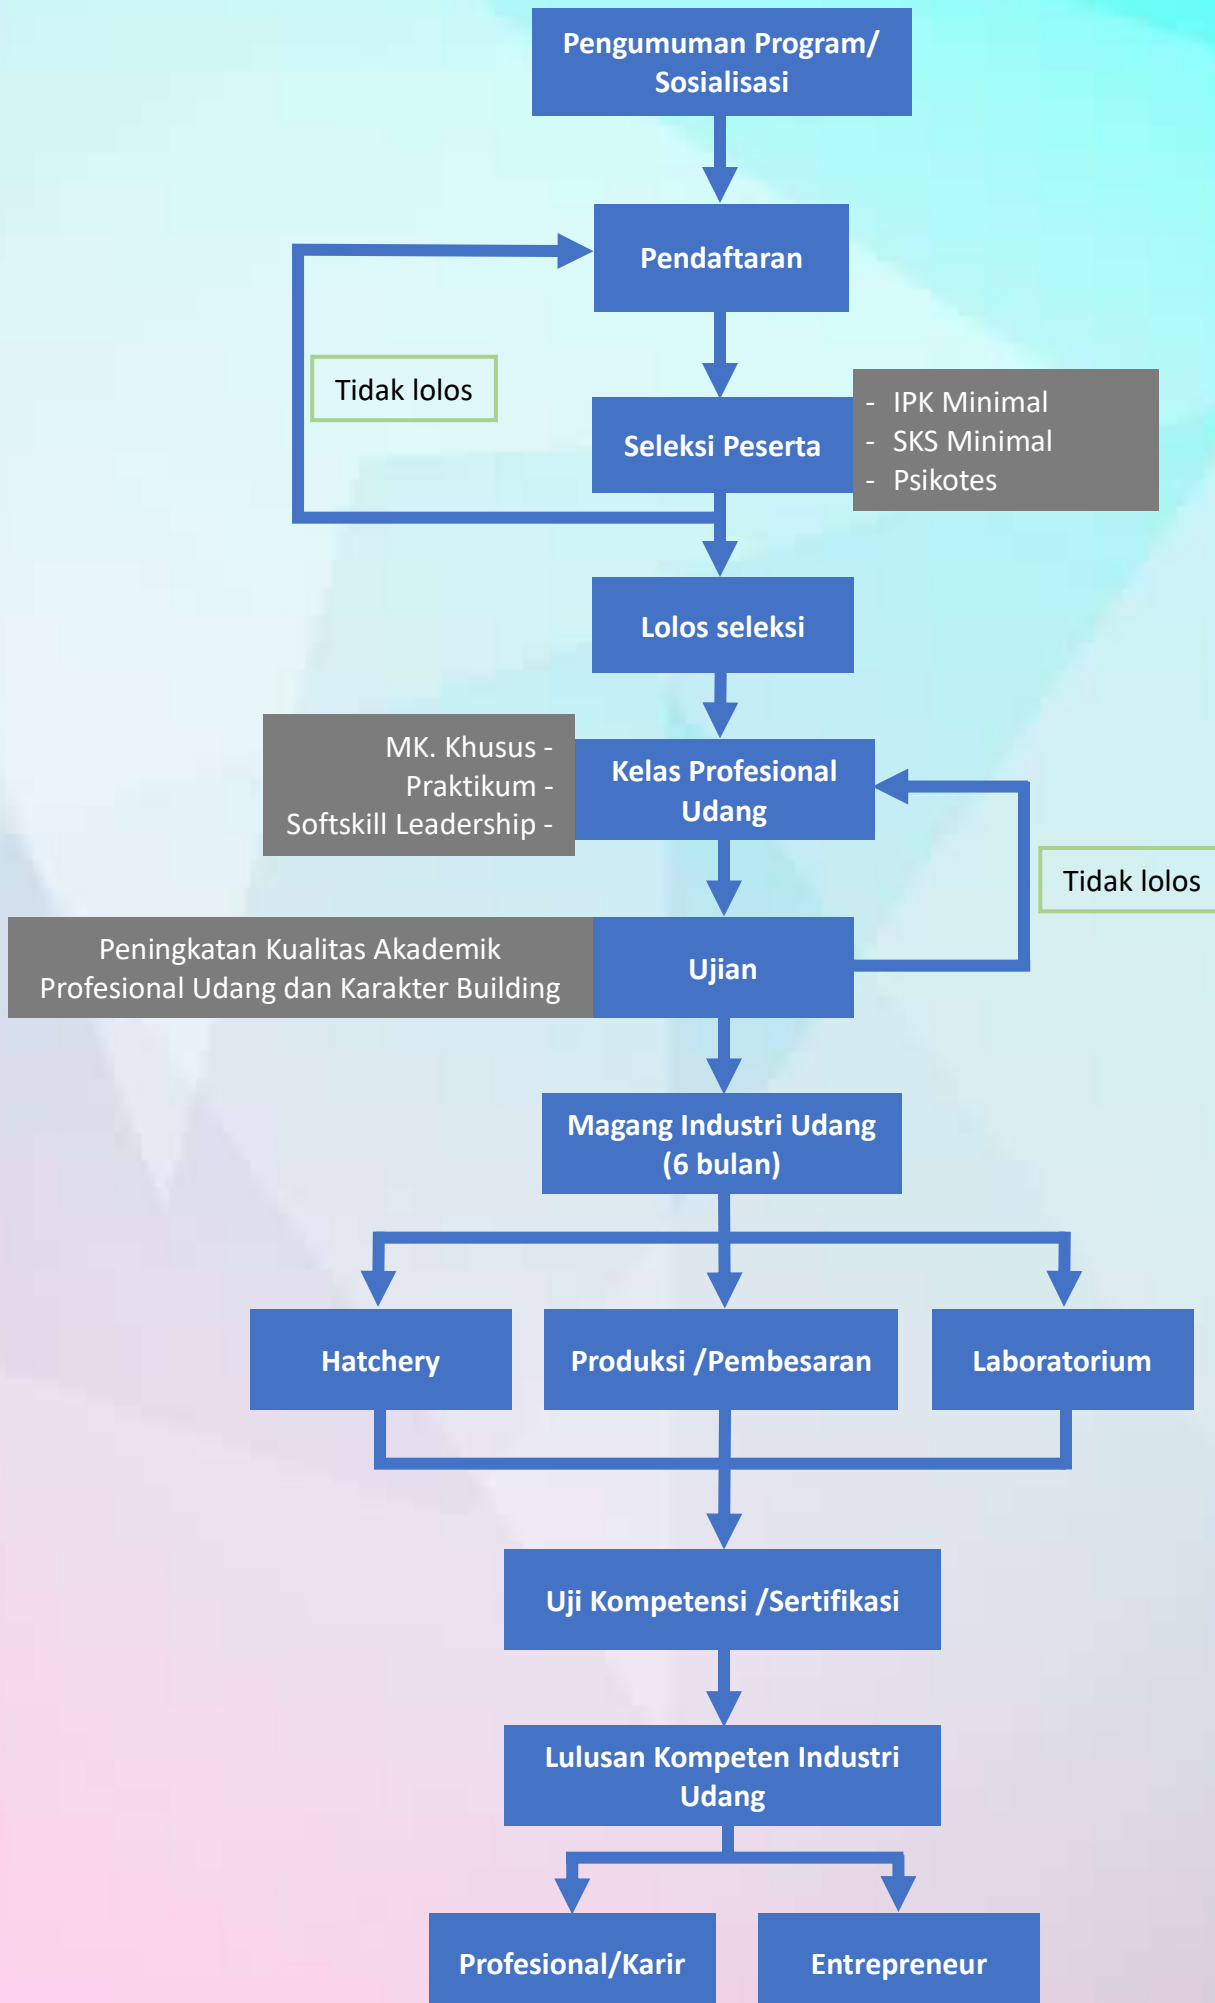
Pengumuman Program/ Sosialisasi

Pendaftaran

Tidak lolos

Seleksi Peserta

- IPK Minimal
- SKS Minimal
- Psikotes

Lolos seleksi

MK. Khusus -
Praktikum -
Softskill Leadership -

Kelas Profesional Udang

Tidak lolos

Peningkatan Kualitas Akademik Profesional Udang dan Karakter Building

Ujian

Magang Industri Udang (6 bulan)

Hatchery

Produksi /Pembesaran

Laboratorium

Uji Kompetensi /Sertifikasi

Lulusan Kompeten Industri Udang

Profesional/Karir

Entrepreneur